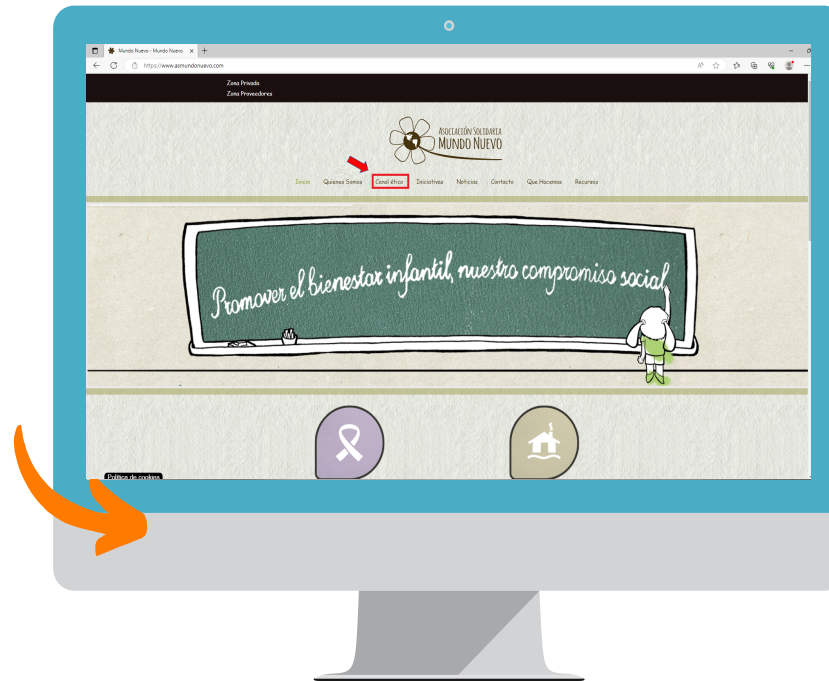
Mundo Nuevo - Mundo Nuevo ×

https://www.asmundonuevo.com

Zona Privada
Zona Proveedores

Asociación Solidaria
Mundo Nuevo

Inicio Quienes Somos Cond. ética Iniciativas Noticias Contacto Que Hacemos Recursos

Promover el bienestar infantil, nuestro compromiso social

Política de cookies